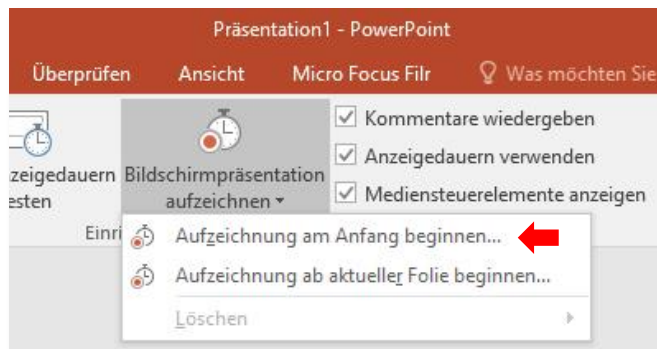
Präsentation1 - PowerPoint

Überprüfen Ansicht Micro Focus Filr Was möchten Sie

zeigedauern testen

Bildschirmpräsentation aufzeichnen

Einri

Kommentare wiedergeben

Anzeigedauern verwenden

Mediensteuerelemente anzeigen

Aufzeichnung am Anfang beginnen...

Aufzeichnung ab aktueller Folie beginnen...

Löschen